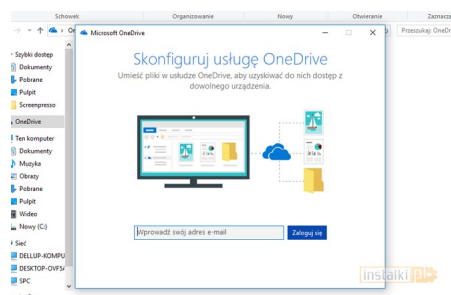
Schowek
Organizowanie
Nowy
Otwieranie
Zaznacz

Przeszukaj: OneD

Szybki dostęp
Dokumenty
Pobrane
Pulpit
Screenpresso
OneDrive
Ten komputer
Dokumenty
Muzyka
Obrazy
Pobrane
Pulpit
Wideo
Nowy (C:)
Sieć
DELLUP-KOMPU
DESKTOP-OVF5
SPC

Microsoft OneDrive

Skonfiguruj usługę OneDrive

Umieść pliki w usłudze OneDrive, aby uzyskiwać do nich dostęp z dowolnego urządzenia.

Wprowadź swój adres e-mail
Zaloguj się

instalki